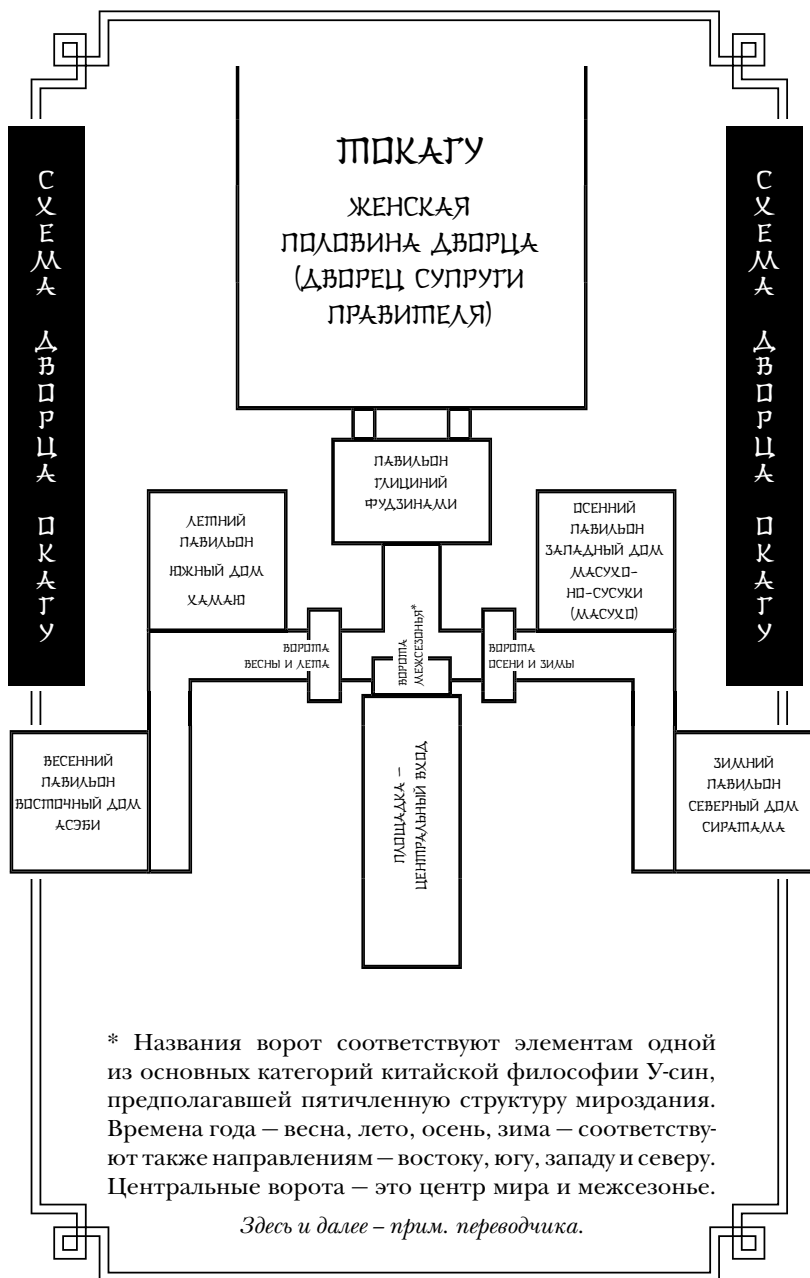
СХЕМА ДВОРЦА ОКАГУ

ТОКАГУ

ЖЕНСКАЯ ПОЛОВИНА ДВОРЦА (ДВОРЕЦ СУПРУГИ ПРАВИТЕЛЯ)

СХЕМА ДВОРЦА ОКАГУ

ПАВИЛЬОН ГЛИЦИНИЙ ФУДЗИНАМИ

ЛЕТНИЙ ПАВИЛЬОН ЮЖНЫЙ ДОМ ХАМАЮ

ОСЕННИЙ ПАВИЛЬОН ЗАПАДНЫЙ ДОМ МАСУХО-НО-СУСУКИ (МАСУХО)

ВОРОТА МЕЖСЕЗОНЬЯ*

ВОРОТА ВЕСНЫ И ЛЕТА

ВОРОТА ОСЕНИ И ЗИМЫ

ВЕСЕННИЙ ПАВИЛЬОН ВОСТОЧНЫЙ ДОМ АСЭБИ

ПЛОЩАДКА – ЦЕНТРАЛЬНЫЙ ВХОД

ЗИМНИЙ ПАВИЛЬОН СЕВЕРНЫЙ ДОМ СИРАТАМА

* Названия ворот соответствуют элементам одной из основных категорий китайской философии У-син, предполагавшей пятичленную структуру мироздания. Времена года – весна, лето, осень, зима – соответствуют также направлениям – востоку, югу, западу и северу. Центральные ворота – это центр мира и межсезонье.

Здесь и далее – прим. переводчика.